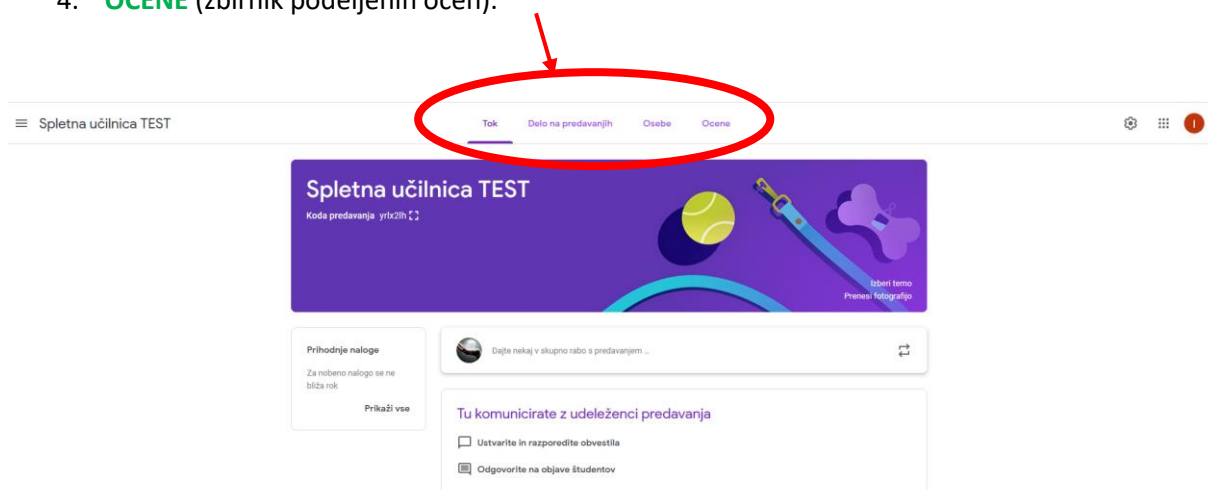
4. OCENE (zbirnik podeljenih ocen).

Spletna učilnica TEST

Tok Delo na predavanjih Osebe Ocene

I

Spletna učilnica TEST

Koda predavanja yrlx2lh

Izberi temo
Prenesi fotografijo

Prihodnje naloge

Za nobeno nalogo se ne bliža rok

Prikaži vse

Dajte nekaj v skupno rabo s predavanjem ...

Tu komunicirate z udeleženci predavanja

Ustvarite in razporedite obvestila

Odgovorite na objave študentov